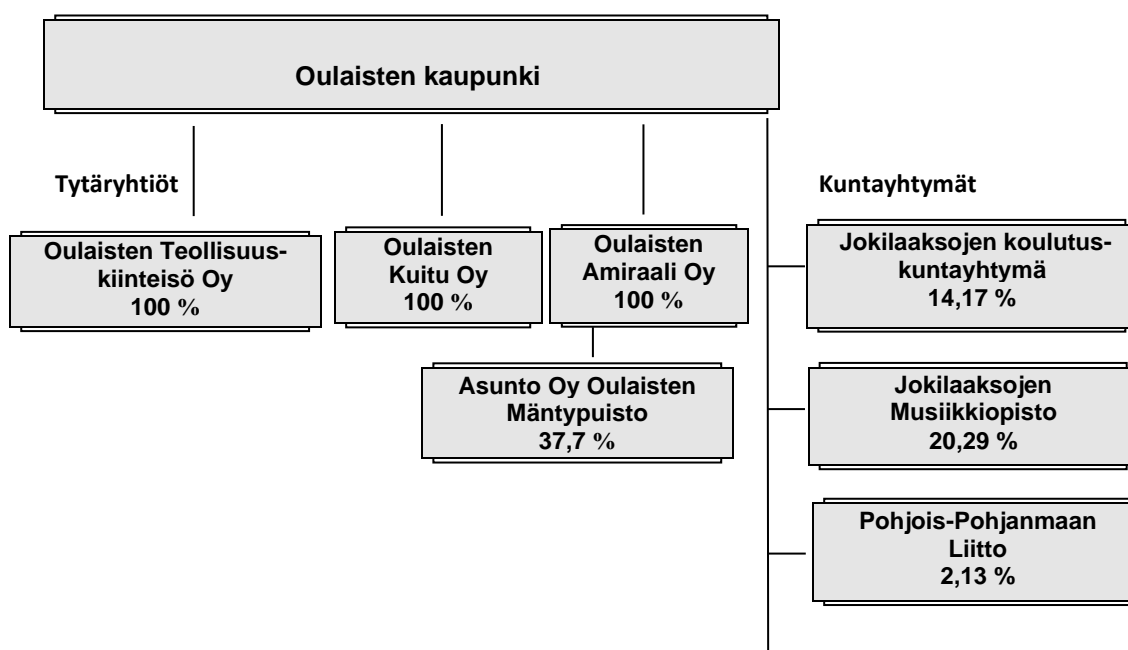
Oulaisten kaupunki

Tytäryhtiöt

Oulaisten Teollisuuskiinteisö Oy
100 %

Oulaisten Kuitu Oy
100 %

Oulaisten Amiraali Oy
100 %

Asunto Oy Oulaisten Mäntypuisto
37,7 %

Kuntayhtymät

Jokilaaksojen koulutuskuntayhtymä
14,17 %

Jokilaaksojen Musiikkiopisto
20,29 %

Pohjois-Pohjanmaan Liitto
2,13 %